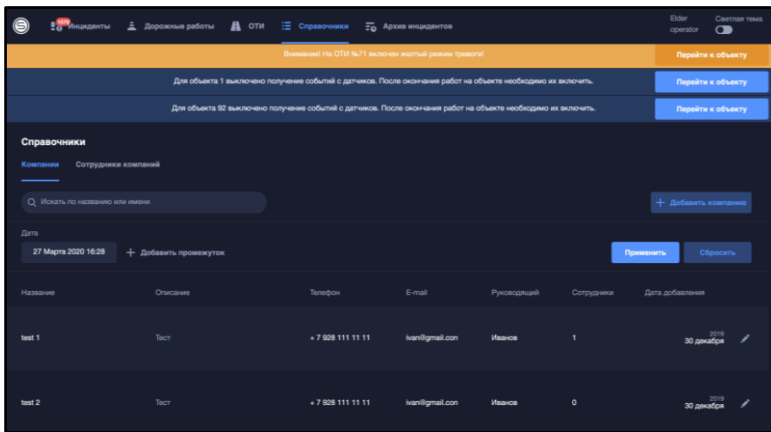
1676 Инциденты Дорожные работы ОТИ Справочники Архив инцидентов Elder operator Светлая тема

Внимание! На ОТИ №71 включен желтый режим тревоги! Перейти к объекту

Для объекта 1 выключено получение событий с датчиков. После окончания работ на объекте необходимо их включить. Перейти к объекту

Для объекта 92 выключено получение событий с датчиков. После окончания работ на объекте необходимо их включить. Перейти к объекту

Справочники

Компании Сотрудники компаний

Искать по названию или имени

+ Добавить компанию

Дата

27 Марта 2020 16:28

+ Добавить промежуток

Применить Сбросить

| Название | Описание | Телефон | E-mail | Руководящий | Сотрудники | Дата добавления |
|---|---|---|---|---|---|---|
| test 1 | Тест | + 7 928 111 11 11 | ivan@gmail.con | Иванов | 1 | 2019 30 декабря |
| test 2 | Тест | + 7 928 111 11 11 | ivan@gmail.con | Иванов | 0 | 2019 30 декабря |